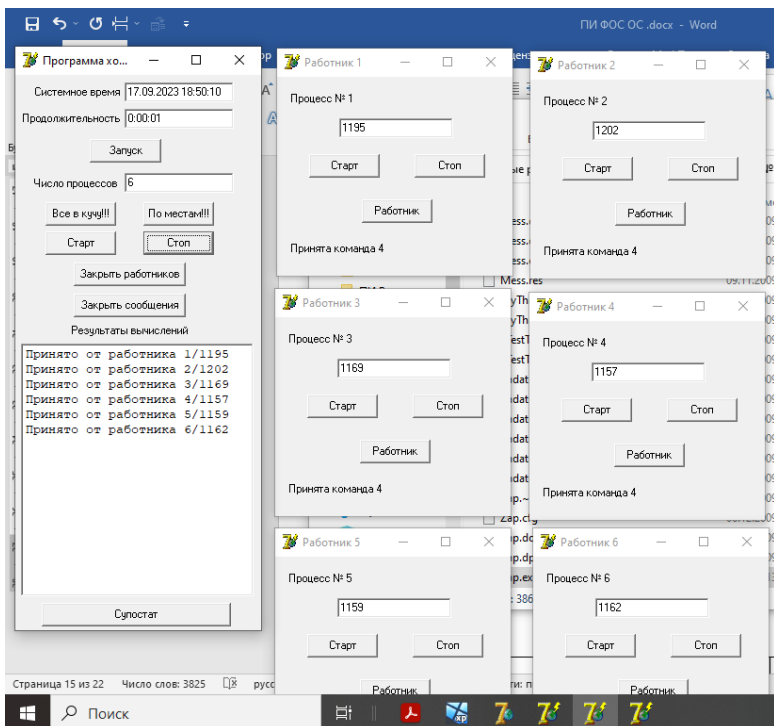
ПИ ФОС ОС .docx - Word

Программа хо...

Системное время 17.09.2023 18:50:10
Продолжительность 0:00:01
Запуск
Число процессов 6
Все в кучу!!!
По местам!!!
Старт
Стоп
Закрыть работников
Закрыть сообщения
Результаты вычислений
Принято от работника 1/1195
Принято от работника 2/1202
Принято от работника 3/1169
Принято от работника 4/1157
Принято от работника 5/1159
Принято от работника 6/1162
Супостат

Работник 1
Процесс № 1
1195
Старт
Стоп
Работник
Принята команда 4

Работник 2
Процесс № 2
1202
Старт
Стоп
Работник
Принята команда 4

Работник 3
Процесс № 3
1169
Старт
Стоп
Работник
Принята команда 4

Работник 4
Процесс № 4
1157
Старт
Стоп
Работник
Принята команда 4

Работник 5
Процесс № 5
1159
Старт
Стоп
Работник

Работник 6
Процесс № 6
1162
Старт
Стоп
Работник

Mess.res
09.11.2009
Zap.cfg

Страница 15 из 22 Число слов: 3825

Поиск